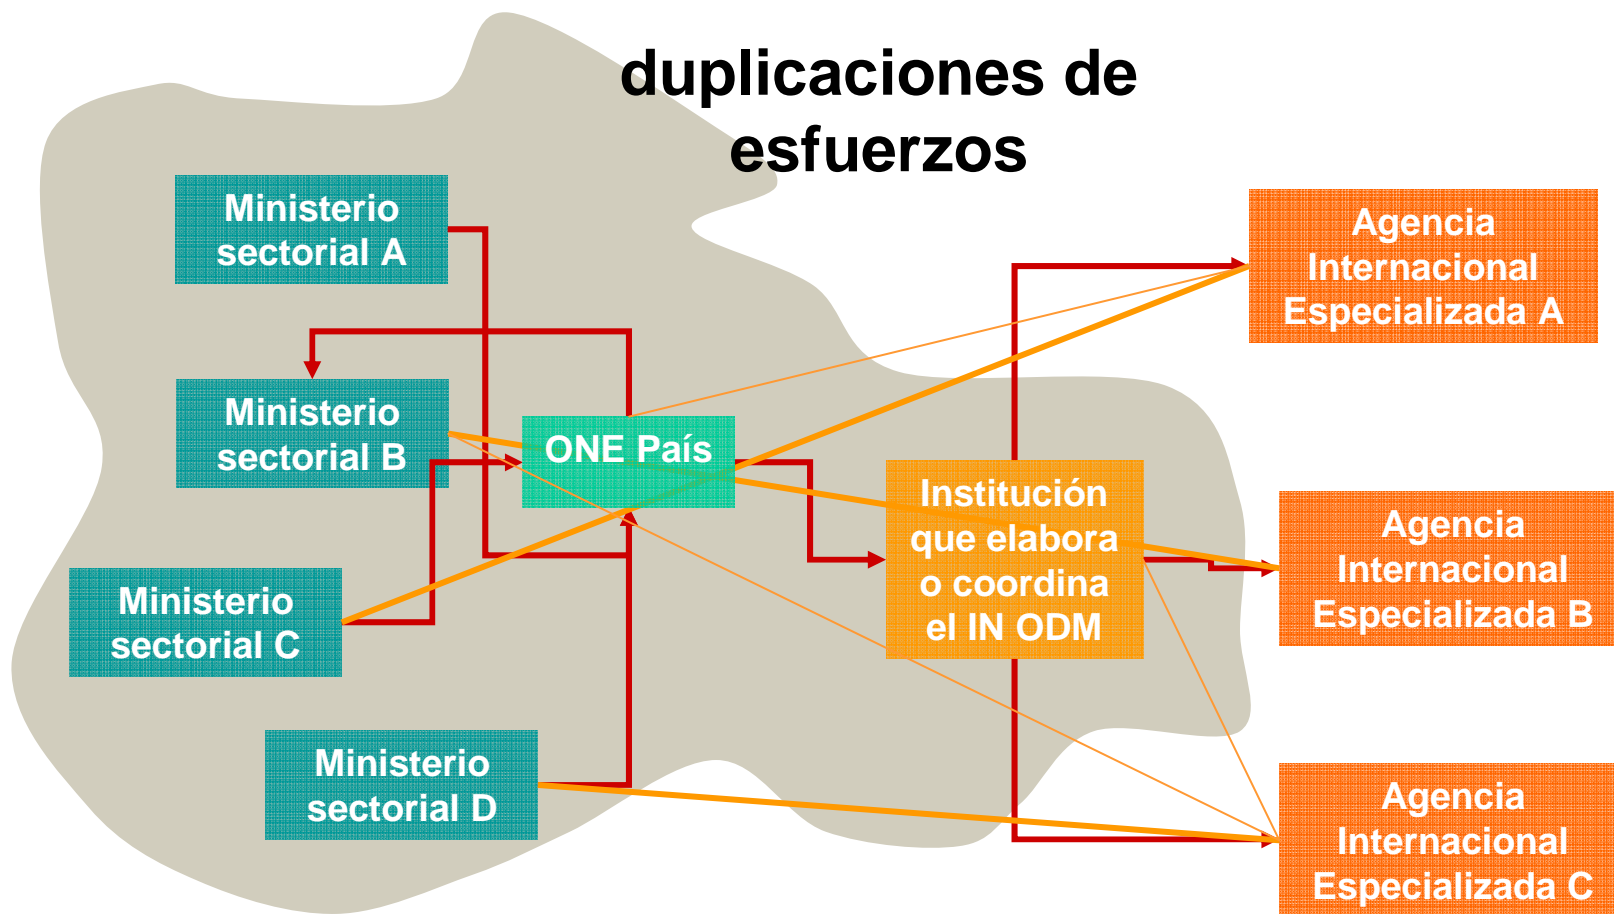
duplicaciones de esfuerzos

Ministerio sectorial A

Ministerio sectorial B

ONE País

Ministerio sectorial C

Ministerio sectorial D

Institución que elabora o coordina el IN ODM

Agencia Internacional Especializada A

Agencia Internacional Especializada B

Agencia Internacional Especializada C